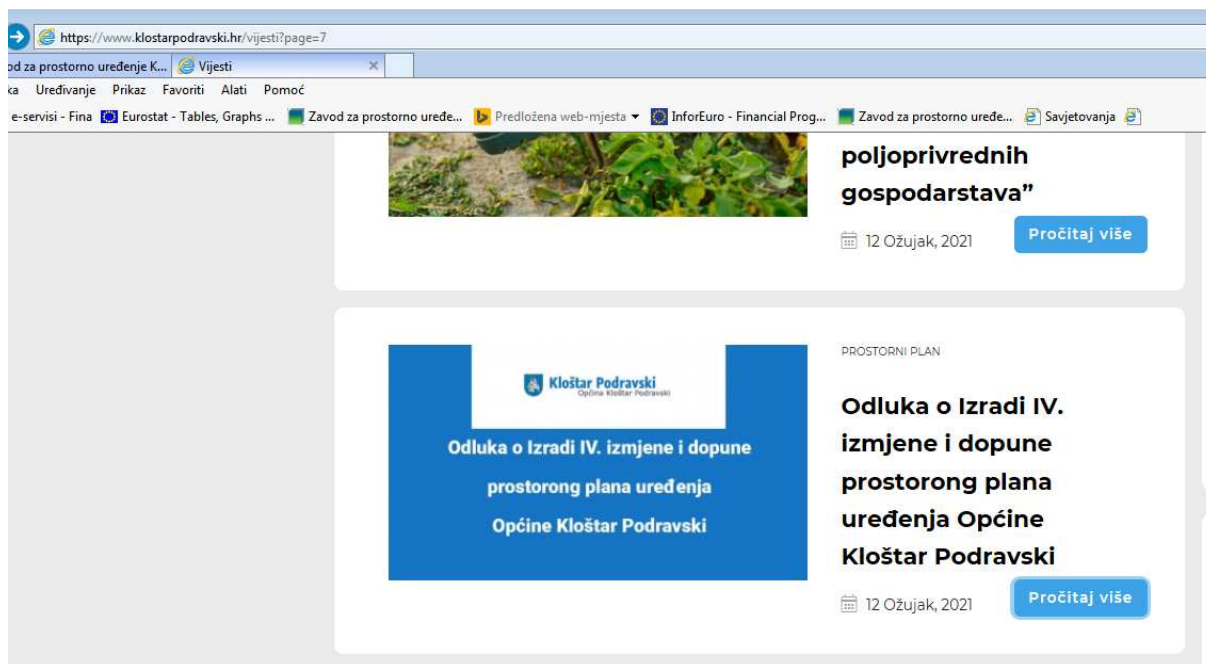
https://www.klostarpodravski.hr/vijesti?page=7

od za prostorno uređenje K... | Vijesti ×

ka Uređivanje Prikaz Favoriti Alati Pomoć

e-servisi - Fina | Eurostat - Tables, Graphs ... | Zavod za prostorno uređe... | Predložena web-mjesta ▾ | InforEuro - Financial Prog... | Zavod za prostorno uređe... | Savjetovanja

poljoprivrednih gospodarstava”

12 Ožujak, 2021

Pročitaj više

Kloštar Podravski
Općina Kloštar Podravski

Odluka o Izradi IV. izmjene i dopune prostorong plana uređenja Općine Kloštar Podravski

PROSTORNI PLAN

Odluka o Izradi IV. izmjene i dopune prostorong plana uređenja Općine Kloštar Podravski

12 Ožujak, 2021

Pročitaj više